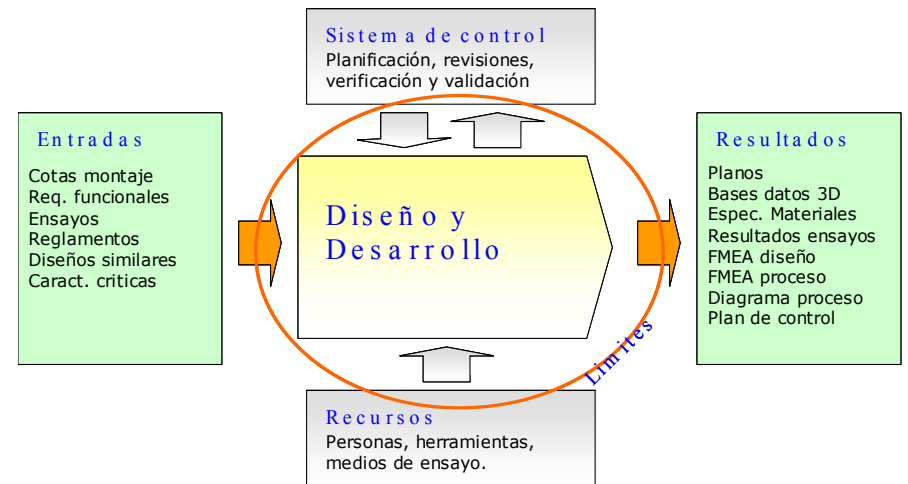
Sistema de control
Planificación, revisiones, verificación y validación

Entradas
Cotas montaje
Req. funcionales
Ensayos
Reglamentos
Diseños similares
Caract. criticas

Diseño y Desarrollo

Resultados
Planos
Bases datos 3D
Espec. Materiales
Resultados ensayos
FMEA diseño
FMEA proceso
Diagrama proceso
Plan de control

Limites

Recursos
Personas, herramientas, medios de ensayo.